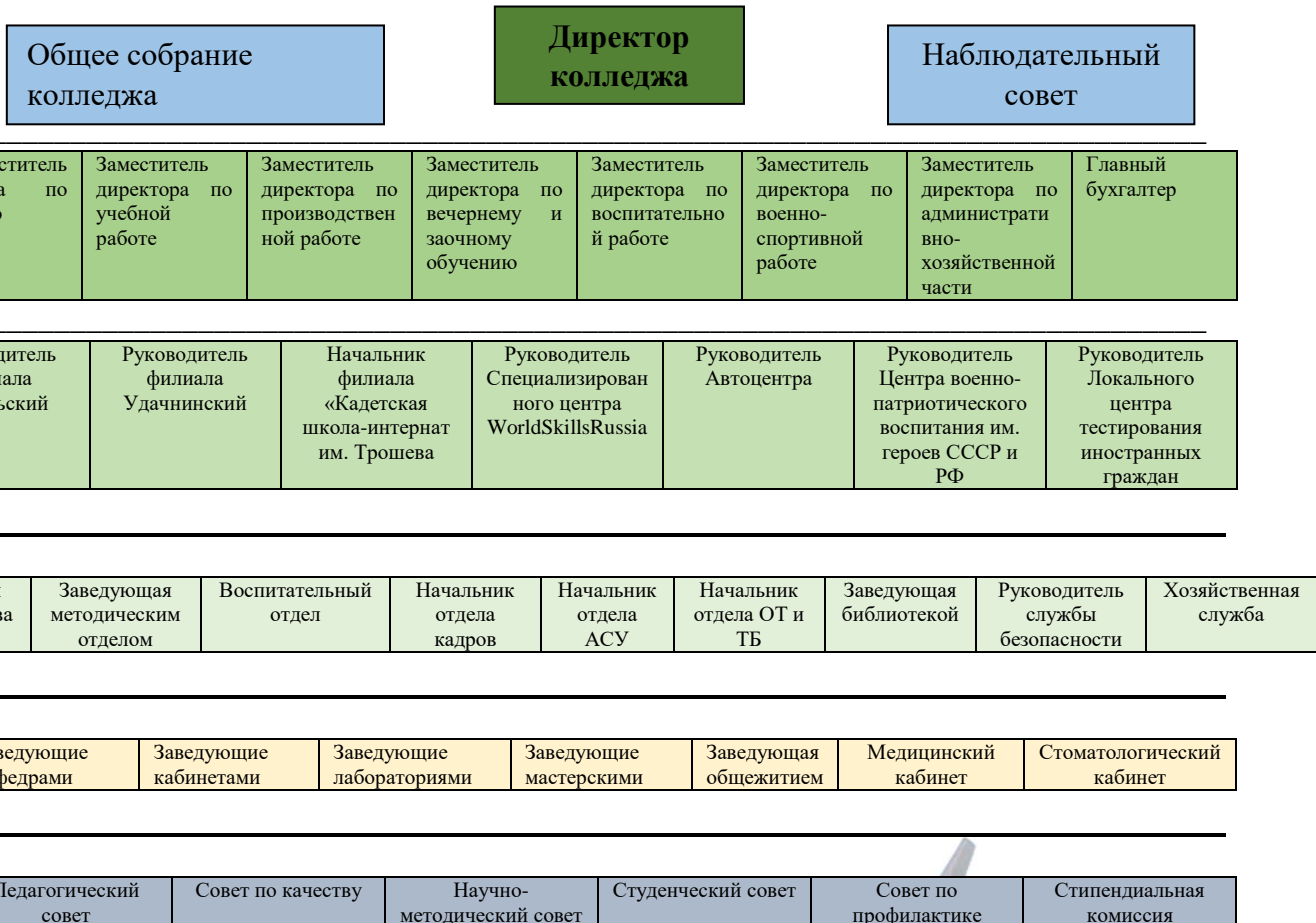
Общее собрание колледжа

Директор колледжа

Наблюдательный совет

| ститель а по о | Заместитель директора по учебной работе | Заместитель директора по производственной работе | Заместитель директора по вечернему и заочному обучению | Заместитель директора по воспитательной работе | Заместитель директора по военно-спортивной работе | Заместитель директора по административно-хозяйственной части | Главный бухгалтер |
|---|---|---|---|---|---|---|---|

| дитель иала ьский | Руководитель филиала Удачнинский | Начальник филиала «Кадетская школа-интернат им. Трошева | Руководитель Специализированного центра WorldSkillsRussia | Руководитель Автоцентра | Руководитель Центра военно-патриотического воспитания им. героев СССР и РФ | Руководитель Локального центра тестирования иностранных граждан |
|---|---|---|---|---|---|---|

| ва | Заведующая методическим отделом | Воспитательный отдел | Начальник отдела кадров | Начальник отдела АСУ | Начальник отдела ОТ и ТБ | Заведующая библиотекой | Руководитель службы безопасности | Хозяйственная служба |
|---|---|---|---|---|---|---|---|---|

| ведующие федрами | Заведующие кабинетами | Заведующие лабораториями | Заведующие мастерскими | Заведующая общежитием | Медицинский кабинет | Стоматологический кабинет |
|---|---|---|---|---|---|---|

| Педагогический совет | Совет по качеству | Научно-методический совет | Студенческий совет | Совет по профилактике | Стипендиальная комиссия |
|---|---|---|---|---|---|